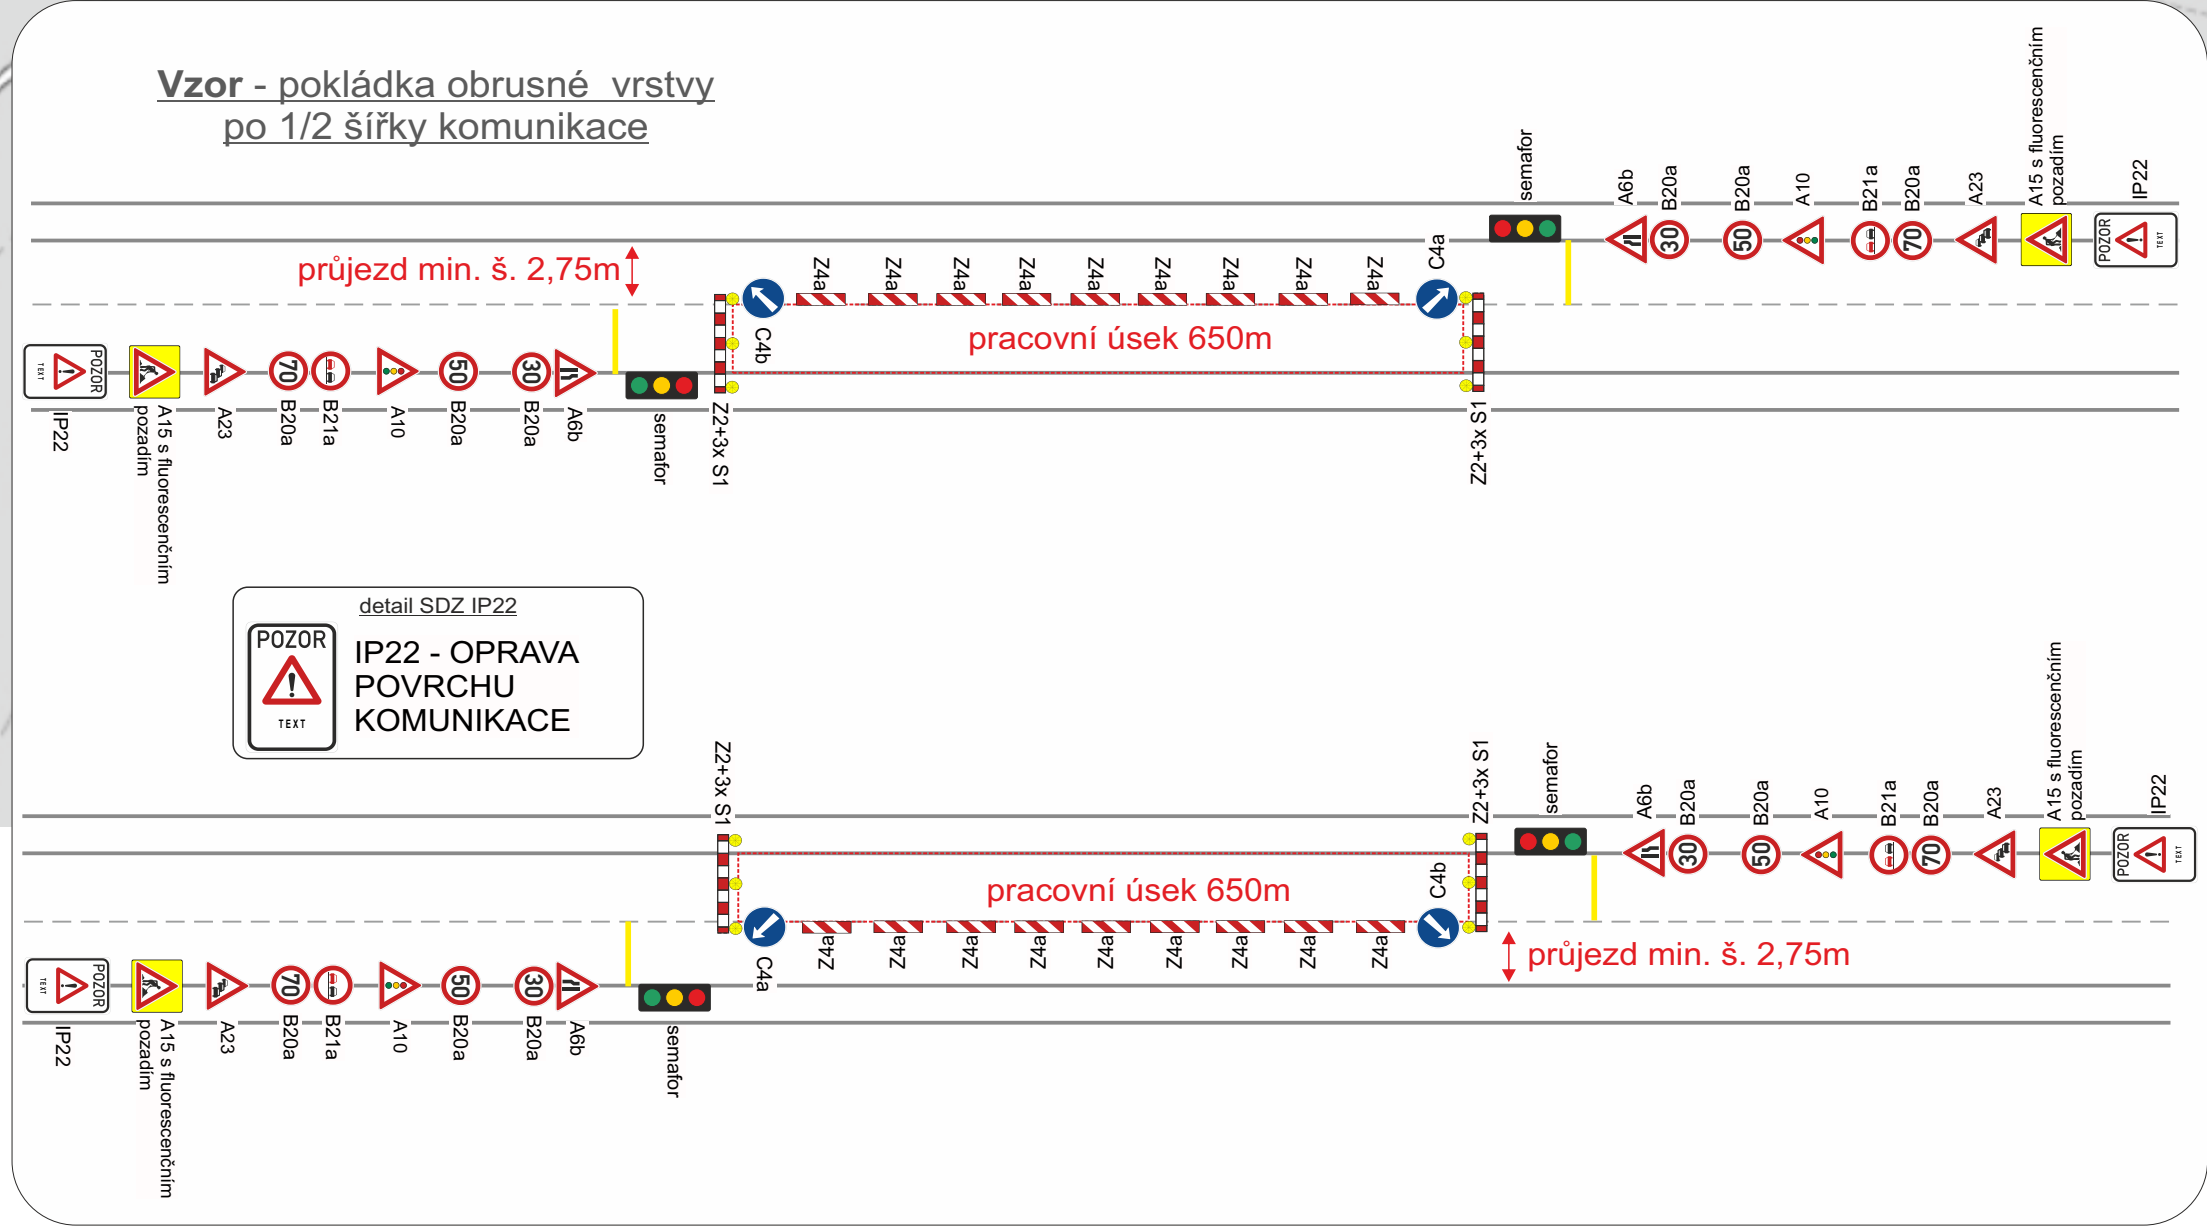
Vzor - pokládka obrusné vrstvy
po 1/2 šířky komunikace

semafor
A6b B20a B20a A10 B21a B20a A23 A15 s fluorescenčním pozadím IP22

30 50 70

POZOR TEXT

C4a

průjezd min. š. 2,75m

Z4a Z4a Z4a Z4a Z4a Z4a Z4a Z4a Z4a

C4b

pracovní úsek 650m

POZOR TEXT

70 50 30

IP22 A15 s fluorescenčním pozadím A23 B20a B21a A10 B20a B20a A6b semafor Z2+3x S1 Z2+3x S1

detail SDZ IP22

POZOR TEXT

IP22 - OPRAVA POVRCHU KOMUNIKACE

Z2+3x S1 Z2+3x S1 semafor A6b B20a B20a A10 B21a B20a A23 A15 s fluorescenčním pozadím IP22

30 50 70

POZOR TEXT

pracovní úsek 650m

C4b

Z4a Z4a Z4a Z4a Z4a Z4a Z4a Z4a Z4a

C4a

průjezd min. š. 2,75m

POZOR TEXT

70 50 30

IP22 A15 s fluorescenčním pozadím A23 B20a B21a A10 B20a B20a A6b semafor